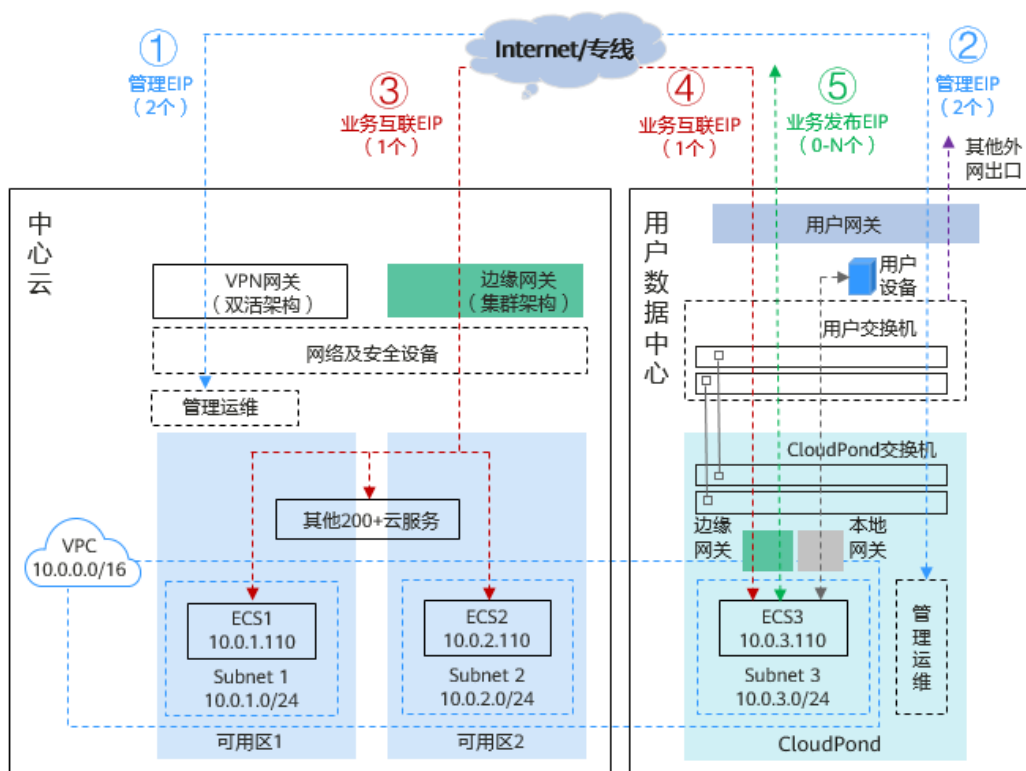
①
管理EIP
（2个）

Internet/专线

③
业务互联EIP
（1个）

④
业务互联EIP
（1个）

⑤
业务发布EIP
（0-N个）

②
管理EIP
（2个）

其他外网出口

中心云

VPN网关
（双活架构）

边缘网关
（集群架构）

网络及安全设备

管理运维

其他200+云服务

VPC
10.0.0.0/16

ECS1
10.0.1.110
Subnet 1
10.0.1.0/24

可用区1

ECS2
10.0.2.110
Subnet 2
10.0.2.0/24

可用区2

用户数据中心

用户网关

用户设备

用户交换机

CloudPond交换机

边缘网关

本地网关

ECS3
10.0.3.110
Subnet 3
10.0.3.0/24

管理运维

CloudPond